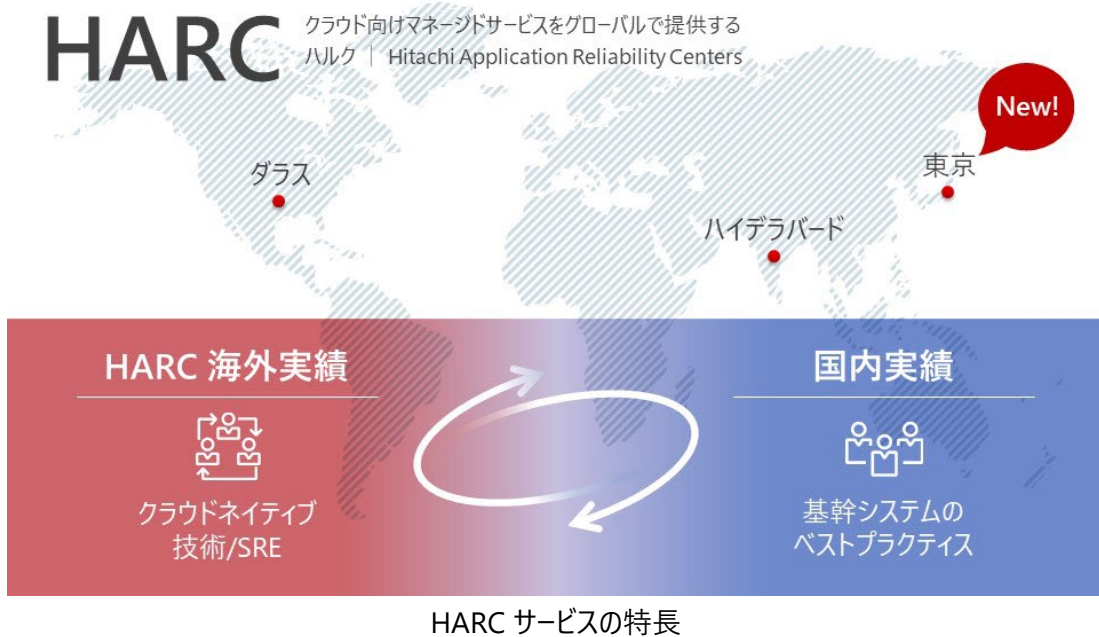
HARC クラウド向けマネージドサービスをグローバルで提供する
ハルク | Hitachi Application Reliability Centers

New!

ダラス

東京

ハイデラバード

HARC 海外実績

クラウドネイティブ
技術/SRE

国内実績

基幹システムの
ベストプラクティス

HARC サービスの特長